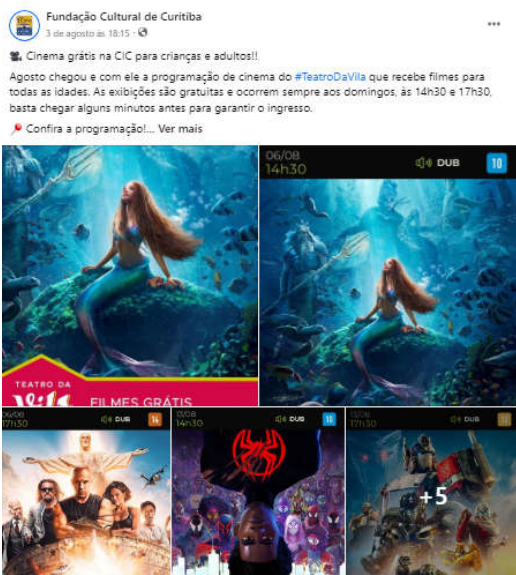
Fundação Cultural de Curitiba
3 de agosto às 18:15 ·

Cinema grátis na CIC para crianças e adultos!!

Agosto chegou e com ele a programação de cinema do #TeatroDaVila que recebe filmes para todas as idades. As exibições são gratuitas e ocorrem sempre aos domingos, às 14h30 e 17h30, basta chegar alguns minutos antes para garantir o ingresso.

Confira a programação!... Ver mais

TEATRO DA VILA
FILMES GRÁTIS

06/08
14h30
DUB
10

06/08
17h30
DUB
14

13/08
14h30
DUB
10

13/08
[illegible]
12

+5